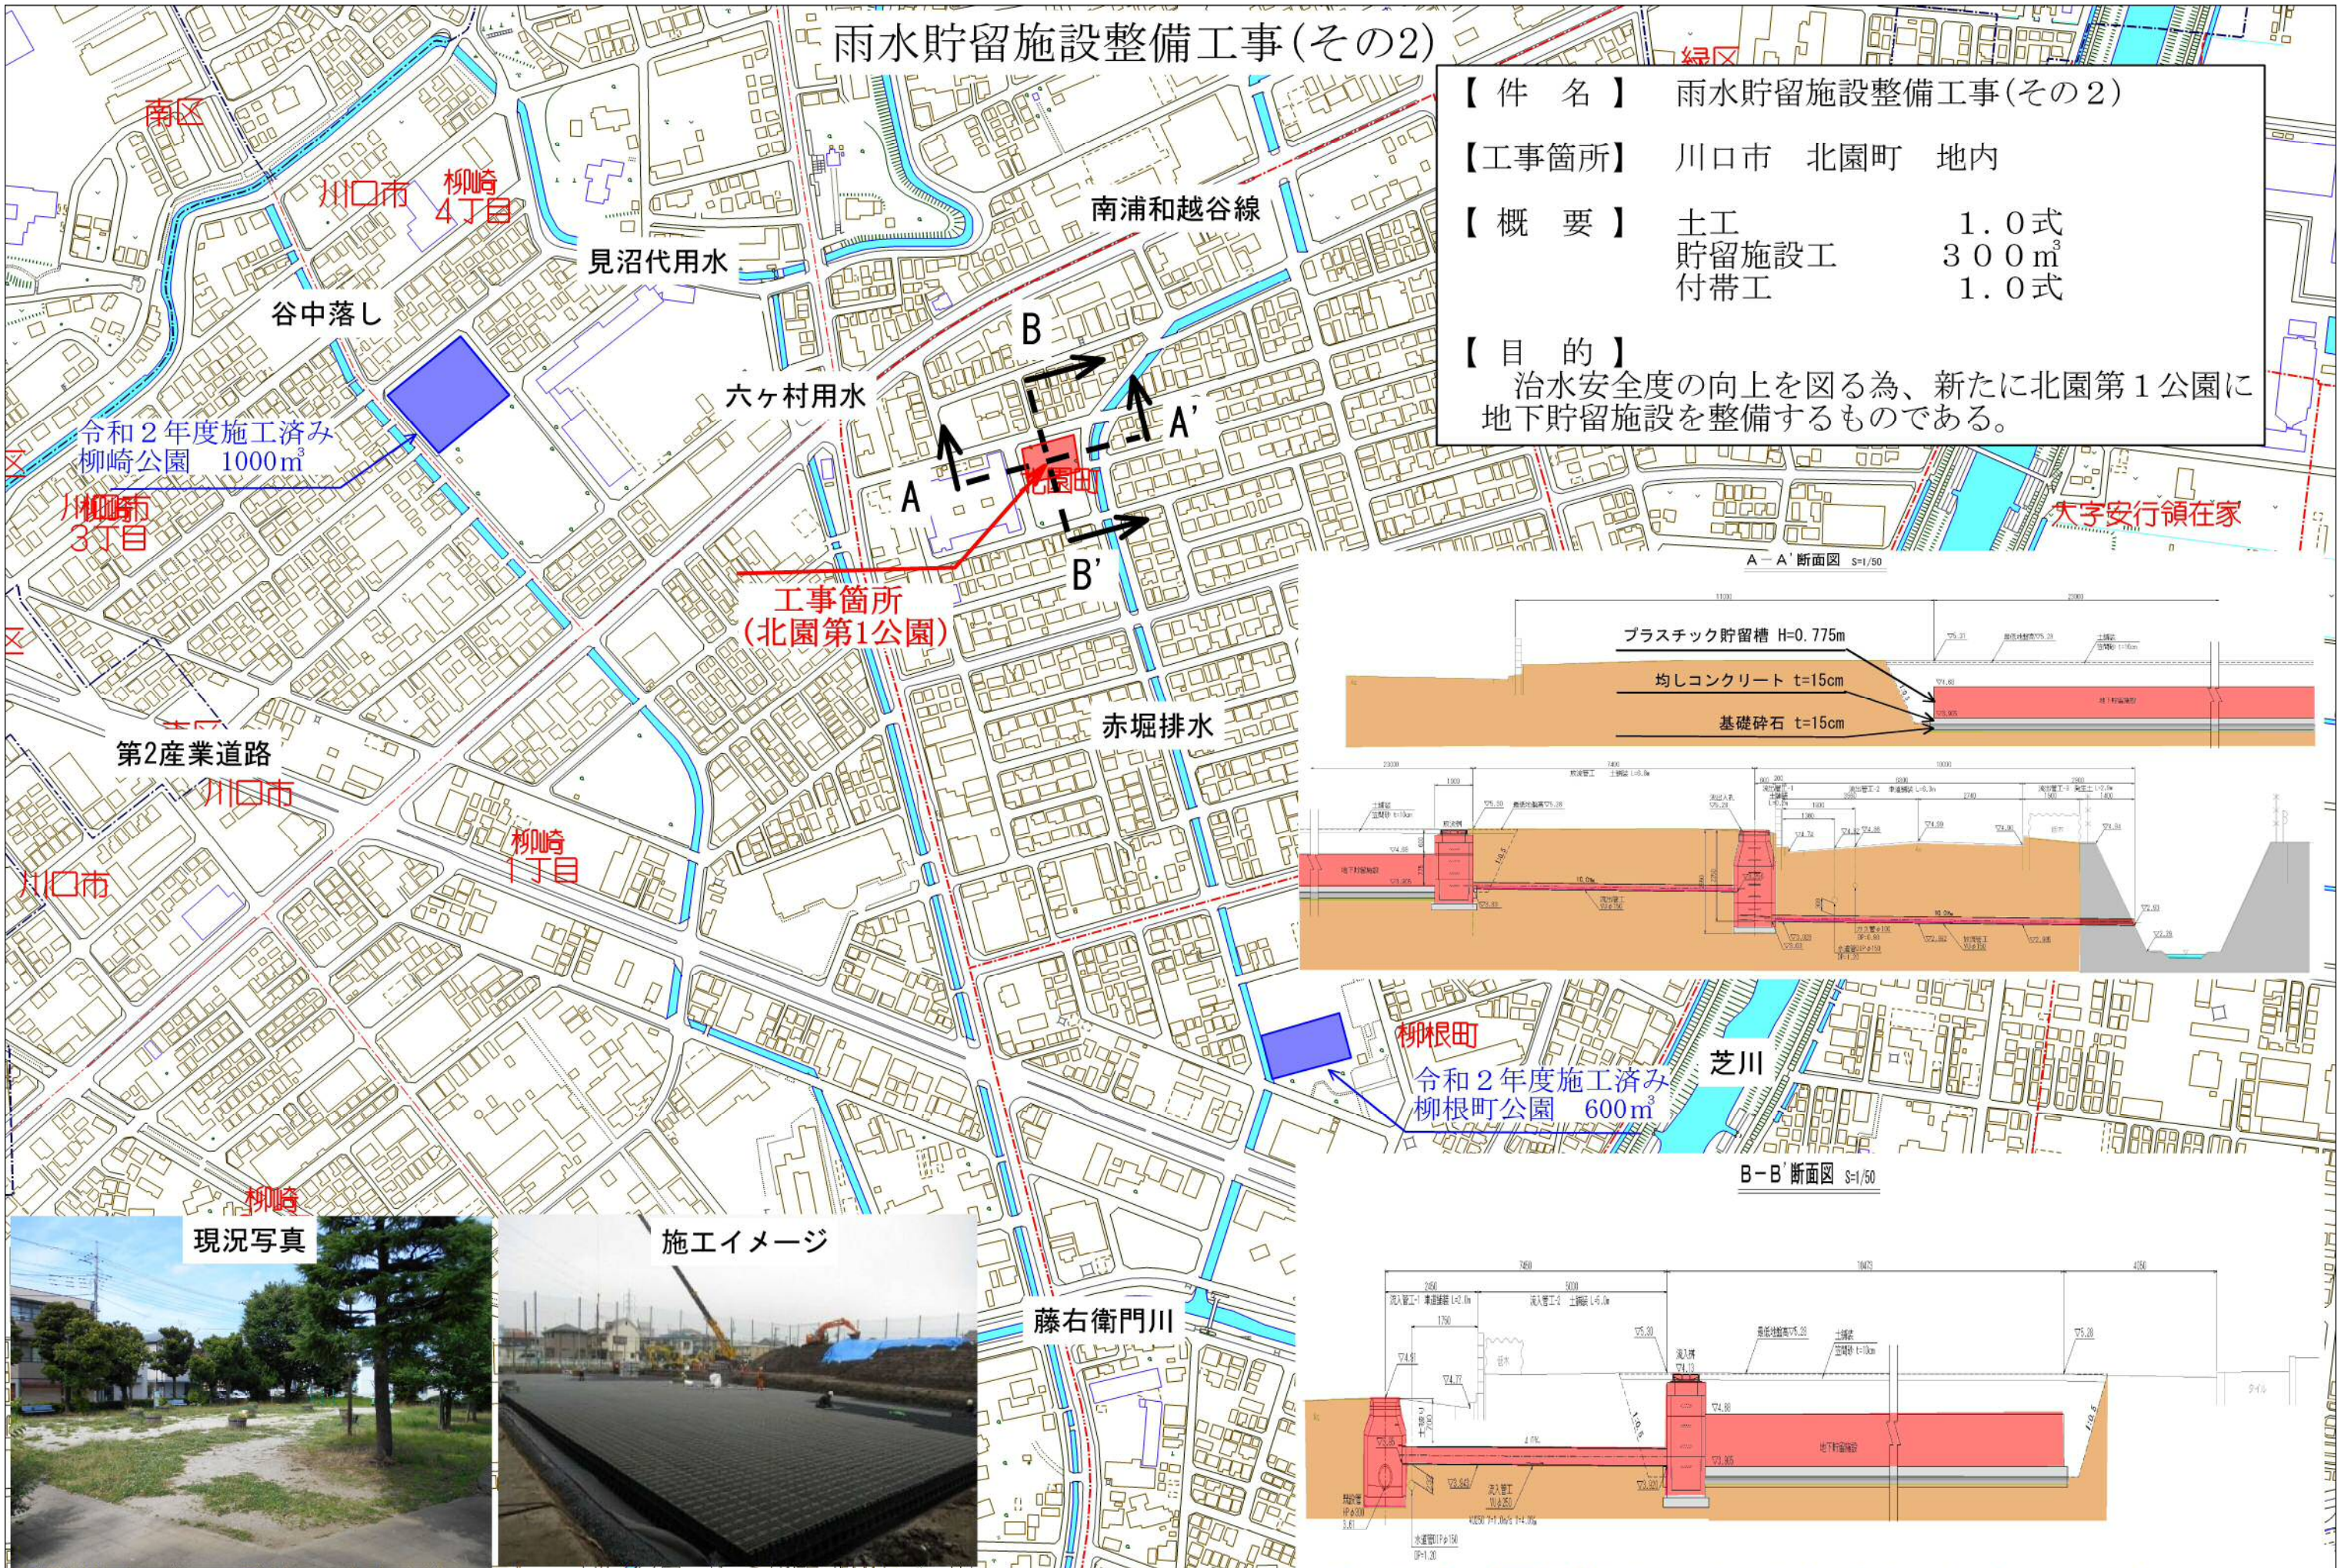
雨水貯留施設整備工事(その2)

【件　名】　雨水貯留施設整備工事(その2)

【工事箇所】　川口市　北園町　地内

【概　要】　土工　1.0式
貯留施設工　300m³
付帯工　1.0式

【目　的】
治水安全度の向上を図る為、新たに北園第1公園に地下貯留施設を整備するものである。

緑区
南区
川口市
柳崎 4丁目
見沼代用水
南浦和越谷線
谷中落し
B
六ヶ村用水
A'
令和2年度施工済み
柳崎公園　1000m³
川口市
柳崎 3丁目
A
北園町
B'
工事箇所
(北園第1公園)
大字安行領在家
赤堀排水
第2産業道路
川口市
柳崎 1丁目
川口市
柳根町
芝川
令和2年度施工済み
柳根町公園　600m³
柳崎
現況写真
施工イメージ
藤右衛門川

A－A'断面図 S=1/50
プラスチック貯留槽 H=0.775m
均しコンクリート t=15cm
基礎砕石 t=15cm

B－B'断面図 S=1/50